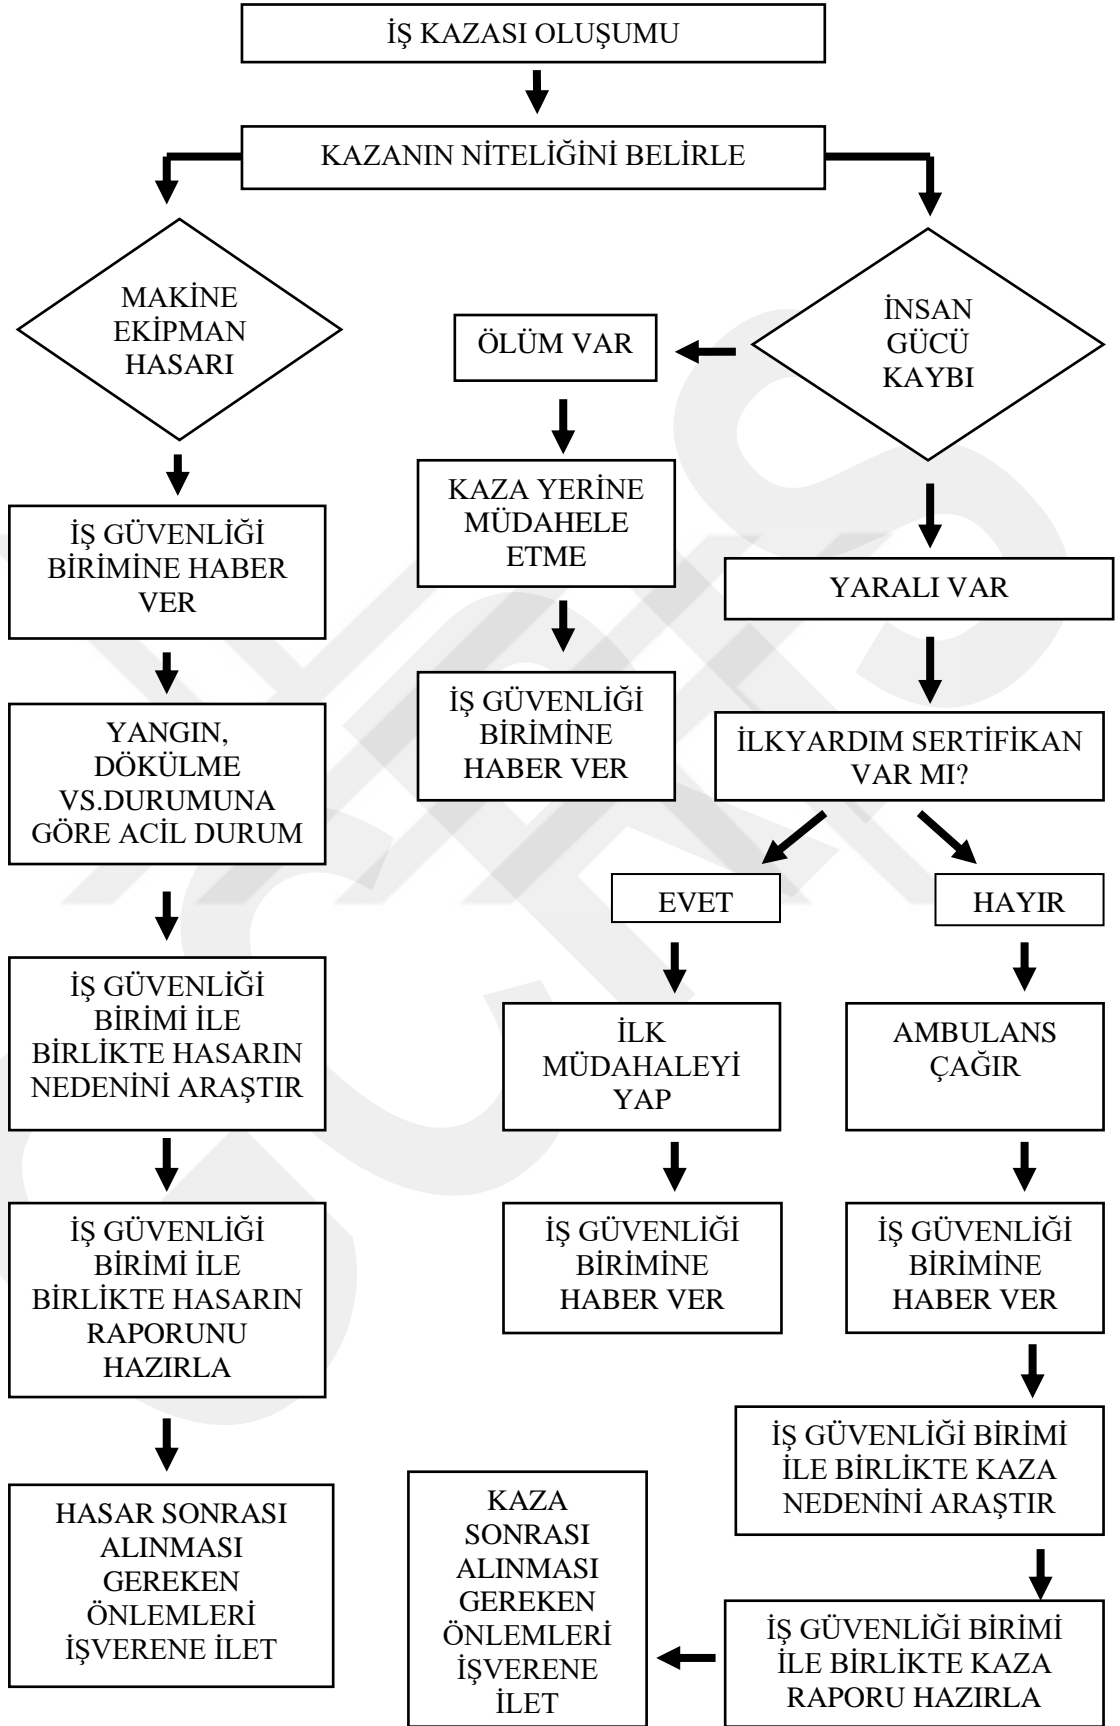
İŞ KAZASI OLUŞUMU

KAZANIN NİTELİĞİNİ BELİRLE

MAKİNE EKİPMAN HASARI

İŞ GÜVENLİĞİ BİRİMİNE HABER VER

YANGIN, DÖKÜLME VS.DURUMUNA GÖRE ACİL DURUM

İŞ GÜVENLİĞİ BİRİMİ İLE BİRLİKTE HASARIN NEDENİNİ ARAŞTIR

İŞ GÜVENLİĞİ BİRİMİ İLE BİRLİKTE HASARIN RAPORUNU HAZIRLA

HASAR SONRASI ALINMASI GEREKEN ÖNLEMLERİ İŞVERENE İLET

ÖLÜM VAR

KAZA YERİNE MÜDAHELE ETME

İŞ GÜVENLİĞİ BİRİMİNE HABER VER

İNSAN GÜCÜ KAYBI

YARALI VAR

İLKYARDIM SERTİFİKAN VAR MI?

EVET

HAYIR

İLK MÜDAHALEYİ YAP

İŞ GÜVENLİĞİ BİRİMİNE HABER VER

AMBULANS ÇAĞIR

İŞ GÜVENLİĞİ BİRİMİNE HABER VER

İŞ GÜVENLİĞİ BİRİMİ İLE BİRLİKTE KAZA NEDENİNİ ARAŞTIR

İŞ GÜVENLİĞİ BİRİMİ İLE BİRLİKTE KAZA RAPORU HAZIRLA

KAZA SONRASI ALINMASI GEREKEN ÖNLEMLERİ İŞVERENE İLET